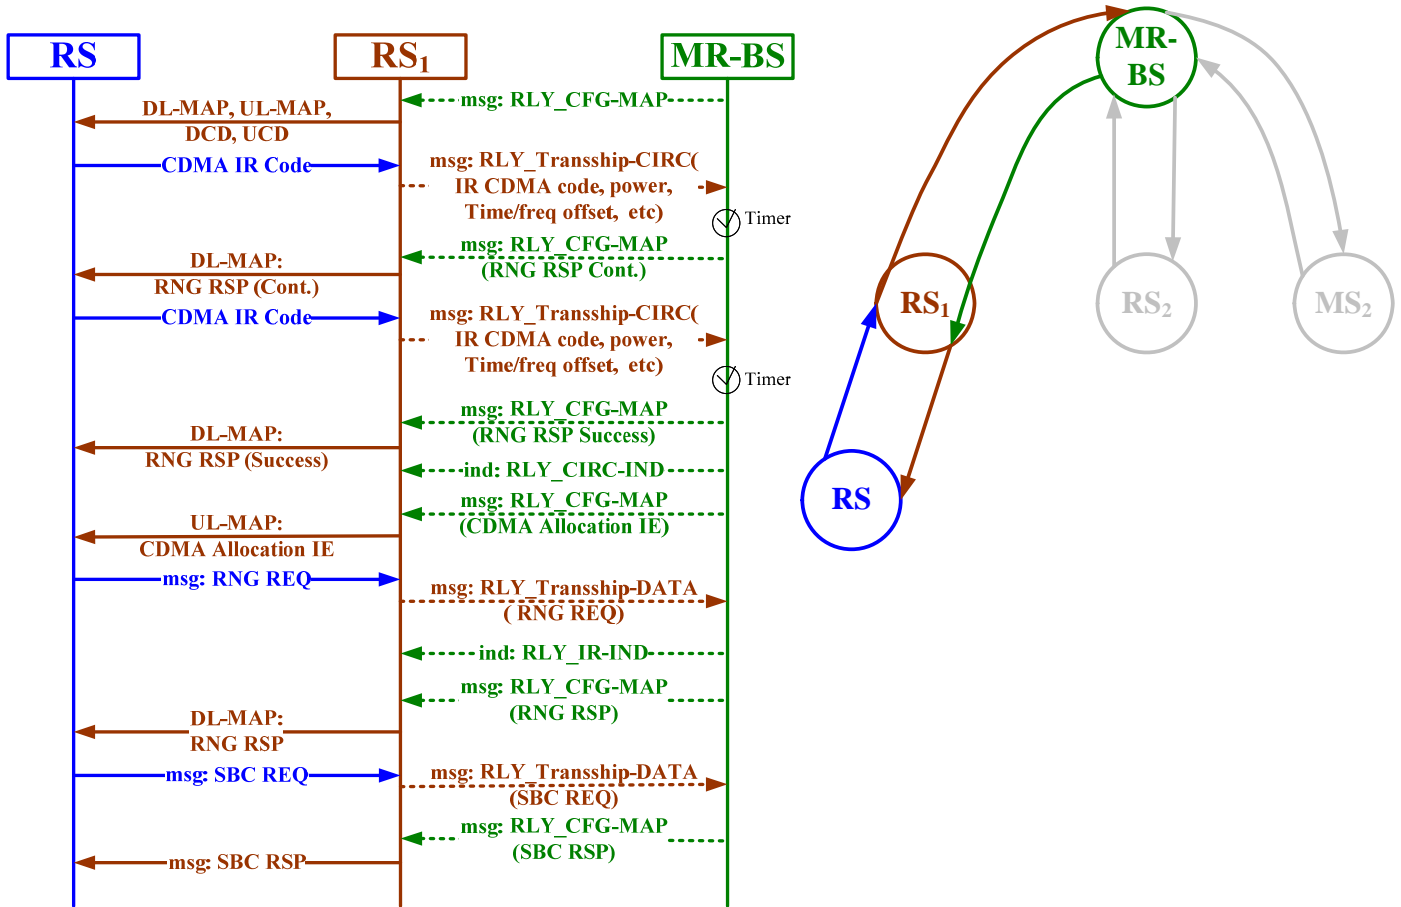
RS

$RS_1$

MR-BS

msg: RLY_CFG-MAP

DL-MAP, UL-MAP, DCD, UCD

CDMA IR Code

msg: RLY_Transship-CIRC( IR CDMA code, power, Time/freq offset, etc)

Timer

msg: RLY_CFG-MAP (RNG RSP Cont.)

DL-MAP: RNG RSP (Cont.)

CDMA IR Code

msg: RLY_Transship-CIRC( IR CDMA code, power, Time/freq offset, etc)

Timer

msg: RLY_CFG-MAP (RNG RSP Success)

DL-MAP: RNG RSP (Success)

ind: RLY_CIRC-IND

msg: RLY_CFG-MAP (CDMA Allocation IE)

UL-MAP: CDMA Allocation IE

msg: RNG REQ

msg: RLY_Transship-DATA ( RNG REQ)

ind: RLY_IR-IND

msg: RLY_CFG-MAP (RNG RSP)

DL-MAP: RNG RSP

msg: SBC REQ

msg: RLY_Transship-DATA (SBC REQ)

msg: RLY_CFG-MAP (SBC RSP)

msg: SBC RSP

MR-BS

$RS_1$

$RS_2$

$MS_2$

RS